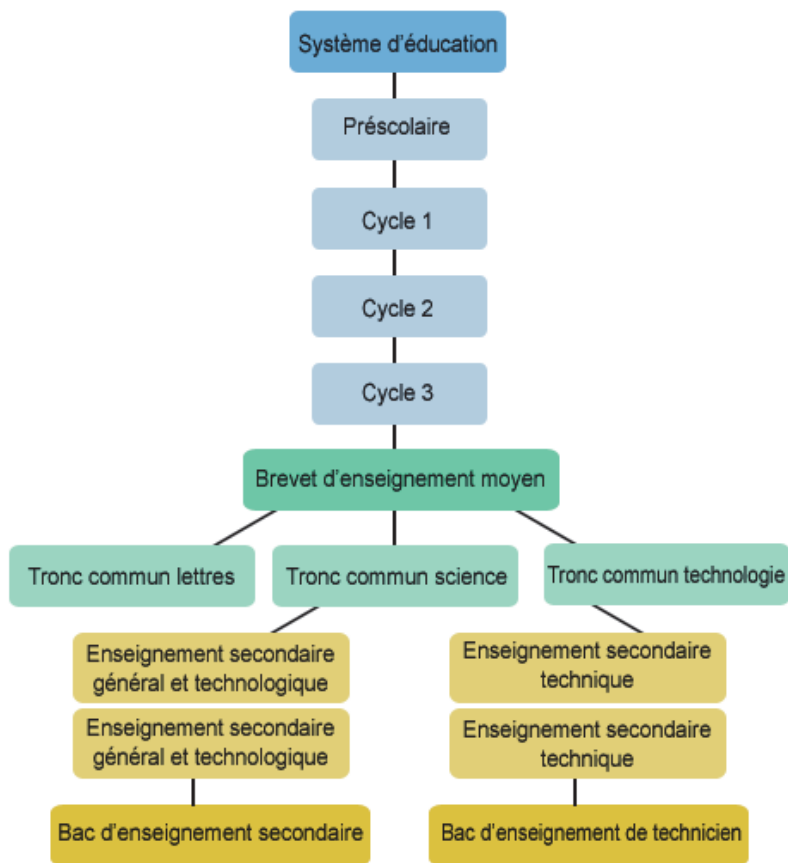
Système d'éducation

Préscolaire

Cycle 1

Cycle 2

Cycle 3

Brevet d'enseignement moyen

Tronc commun lettres

Tronc commun science

Tronc commun technologie

Enseignement secondaire général et technologique

Enseignement secondaire général et technologique

Bac d'enseignement secondaire

Enseignement secondaire technique

Enseignement secondaire technique

Bac d'enseignement de technicien